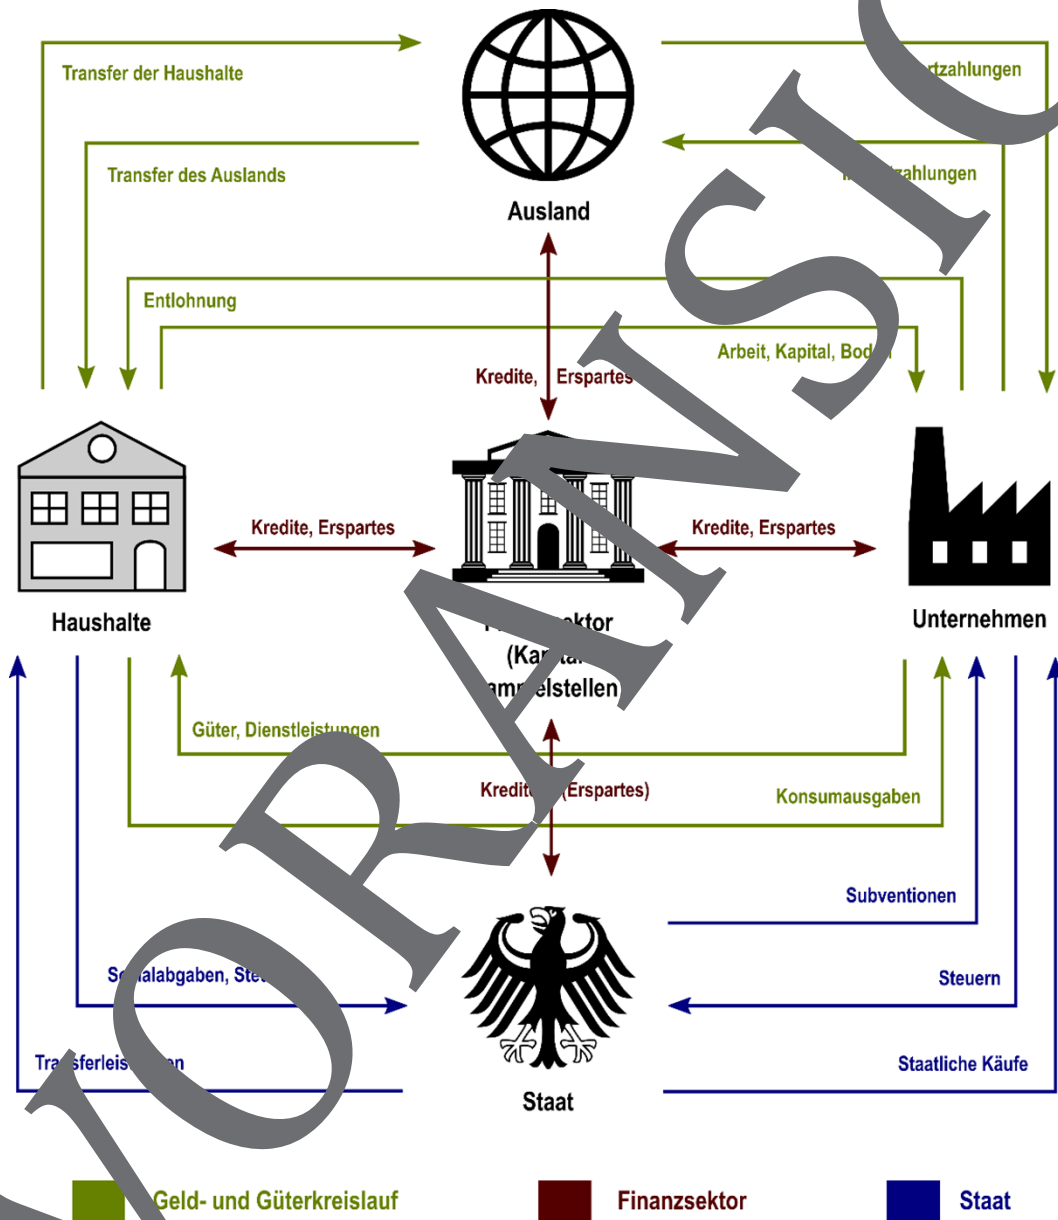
Transfer der Haushalte

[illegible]rtzahlungen

Transfer des Auslands

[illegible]zahlungen

Ausland

Entlohnung

Arbeit, Kapital, Bod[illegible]

Kredite, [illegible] Erspartes

Kredite, Erspartes

Kredite, Erspartes

Haushalte

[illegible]sektor (Ka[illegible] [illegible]mm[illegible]elstellen)

Unternehmen

Güter, Dienstleistungen

Kredite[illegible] (Erspartes)

Konsumausgaben

Subventionen

S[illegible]alabgaben, Ste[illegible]

Steuern

Tra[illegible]sferleis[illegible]en

Staatliche Käufe

Staat

Geld- und Güterkreislauf

Finanzsektor

Staat